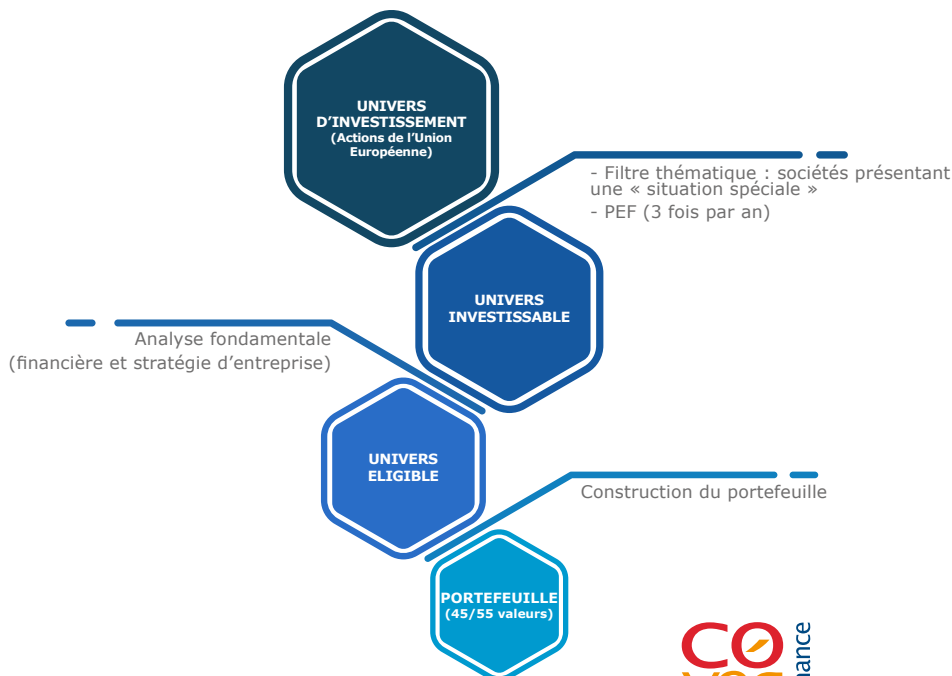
UNIVERS D'INVESTISSEMENT
(Actions de l'Union Européenne)

- Filtre thématique : sociétés présentant une « situation spéciale »
- PEF (3 fois par an)

UNIVERS INVESTISSABLE

Analyse fondamentale
(financière et stratégie d'entreprise)

UNIVERS ELIGIBLE

Construction du portefeuille

PORTEFEUILLE
(45/55 valeurs)

CO
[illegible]
ance